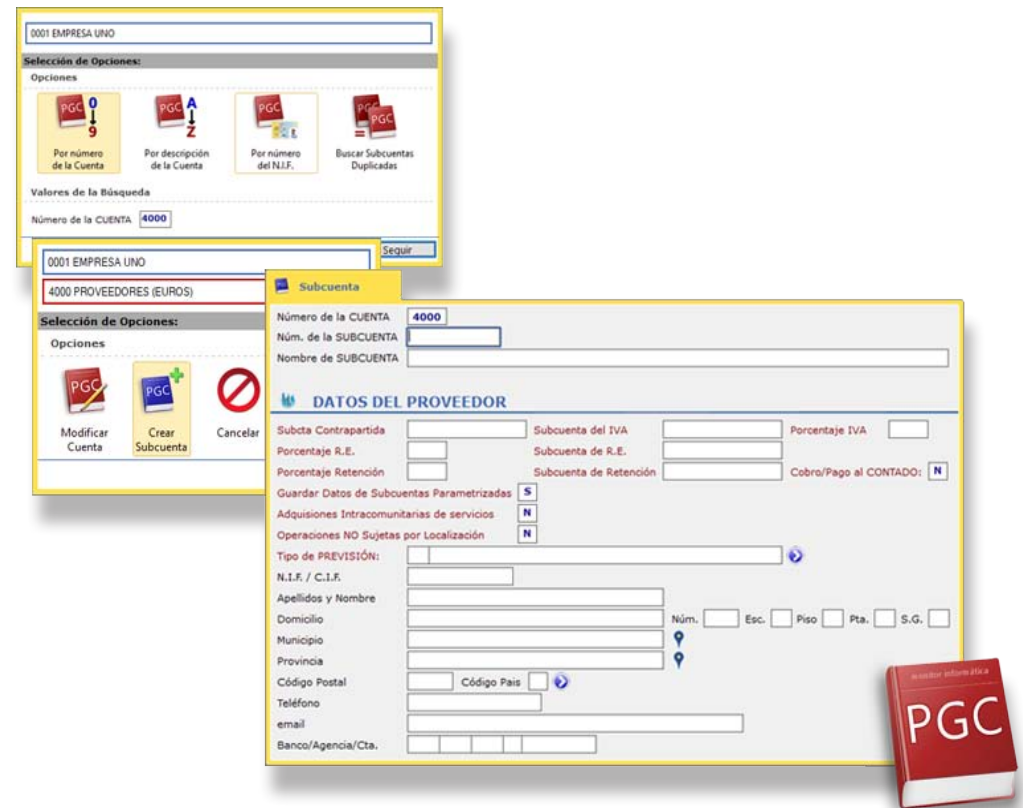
0001 EMPRESA UNO

Selección de Opciones:

Opciones

PGC 0 9 Por número de la Cuenta

PGC A Z Por descripción de la Cuenta

PGC Por número del N.I.F.

PGC PGC Buscar Subcuentas Duplicadas

Valores de la Búsqueda

Número de la CUENTA 4000

Seguir

0001 EMPRESA UNO

4000 PROVEEDORES (EUROS)

Selección de Opciones:

Opciones

PGC Modificar Cuenta

PGC Crear Subcuenta

Cancelar

Subcuenta

Número de la CUENTA 4000

Núm. de la SUBCUENTA

Nombre de SUBCUENTA

DATOS DEL PROVEEDOR

Subcta Contrapartida

Subcuenta del IVA

Porcentaje IVA

Porcentaje R.E.

Subcuenta de R.E.

Porcentaje Retención

Subcuenta de Retención

Cobro/Pago al CONTADO: N

Guardar Datos de Subcuentas Parametrizadas S

Adquisiciones Intracomunitarias de servicios N

Operaciones NO Sujetas por Localización N

Tipo de PREVISIÓN:

N.I.F. / C.I.F.

Apellidos y Nombre

Domicilio

Núm.

Esc.

Piso

Pta.

S.G.

Municipio

Provincia

Código Postal

Código Pais

Teléfono

email

Banco/Agencia/Cta.

monitor informática

PGC